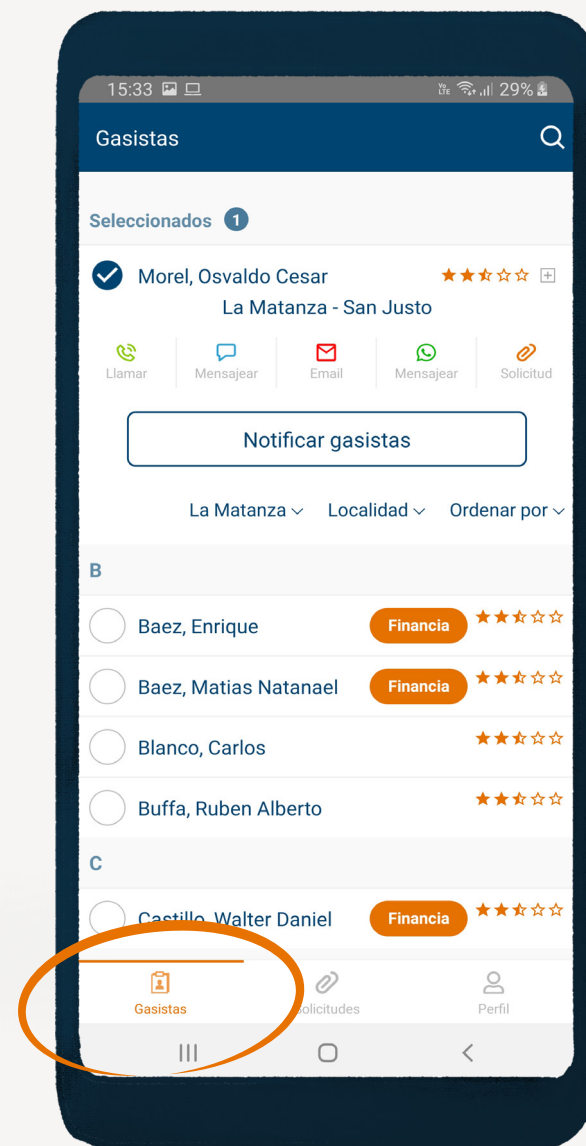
15:33 29%

Gasistas

Seleccionados 1

Morel, Osvaldo Cesar

La Matanza - San Justo

Llamar
Mensajear
Email
Mensajear
Solicitud

Notificar gasistas

La Matanza
Localidad
Ordenar por

B

Baez, Enrique Financia

Baez, Matias Natanael Financia

Blanco, Carlos

Buffa, Ruben Alberto

C

Castillo, Walter Daniel Financia

Gasistas
Solicitudes
Perfil